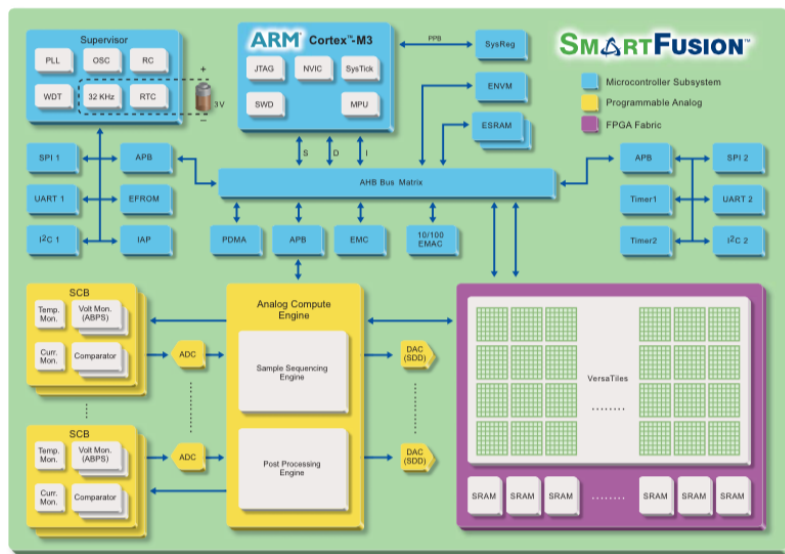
Supervisor
PLL
OSC
RC
WDT
32 KHz
RTC
+
3V
−

ARM Cortex™-M3
JTAG
NVIC
SysTick
SWD
MPU
PPB
SysReg
ENVM
ESRAM

SMARTFUSION™
Microcontroller Subsystem
Programmable Analog
FPGA Fabric

S
D
I

SPI 1
UART 1
I$^2$C 1
APB
EFROM
IAP

AHB Bus Matrix

PDMA
APB
EMC
10/100 EMAC

APB
Timer1
Timer2
SPI 2
UART 2
I$^2$C 2

SCB
Temp. Mon.
Volt Mon. (ABPS)
Curr. Mon.
Comparator
ADC

SCB
Temp. Mon.
Volt Mon. (ABPS)
Curr. Mon.
Comparator
ADC

Analog Compute Engine
Sample Sequencing Engine
Post Processing Engine

DAC (SDD)
DAC (SDD)

VersaTiles
.........
SRAM
SRAM
SRAM
.........
SRAM
SRAM
SRAM